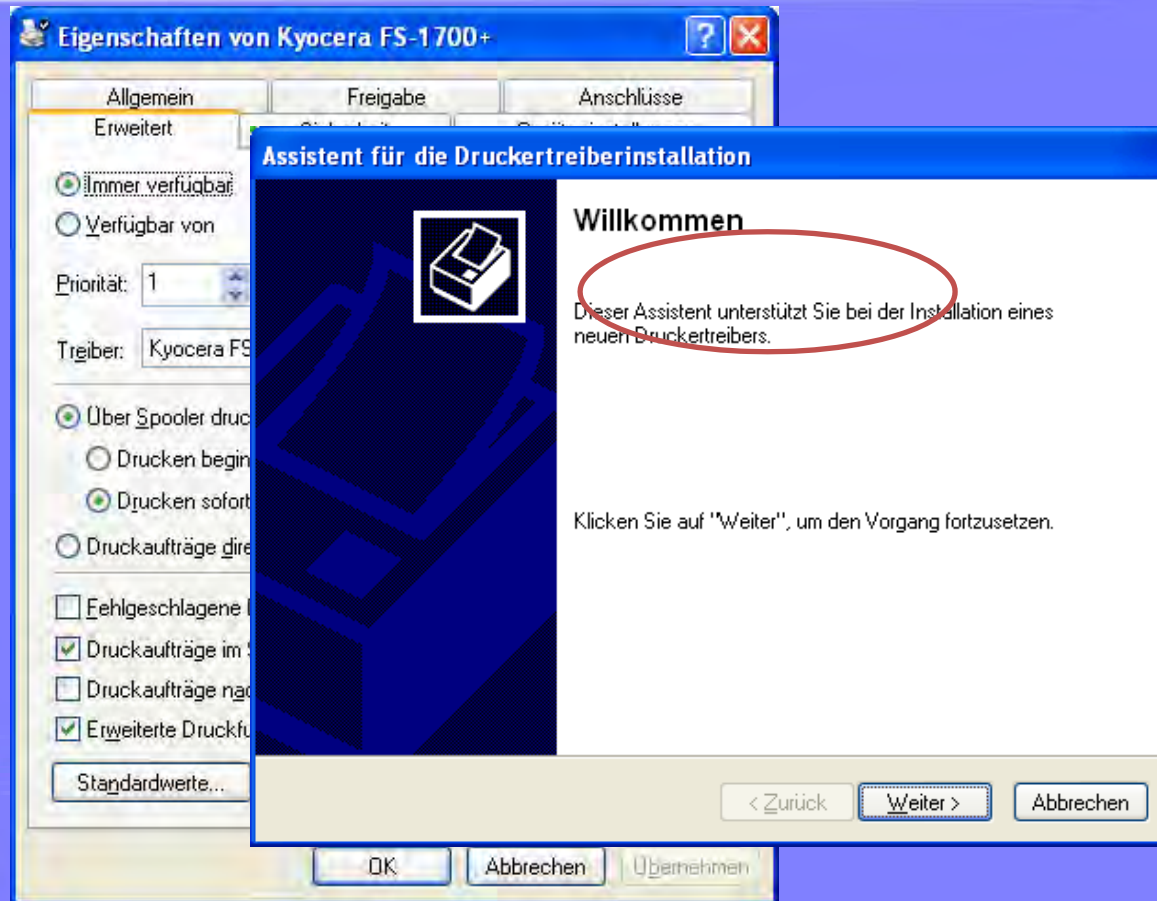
Eigenschaften von Kyocera FS-1700+

Allgemein
Freigabe
Anschlüsse
Erweitert
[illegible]
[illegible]

Immer verfügbar
Verfügbar von

Priorität: 1

Treiber: Kyocera FS

Über Spooler druc
Drucken begin
Drucken sofort
Druckaufträge dire

Fehlgeschlagene
Druckaufträge im
Druckaufträge na
Erweiterte Druckfu

Standardwerte...

OK
Abbrechen
Übernehmen

Assistent für die Druckertreiberinstallation

Willkommen

Dieser Assistent unterstützt Sie bei der Installation eines neuen Druckertreibers.

Klicken Sie auf "Weiter", um den Vorgang fortzusetzen.

< Zurück
Weiter >
Abbrechen